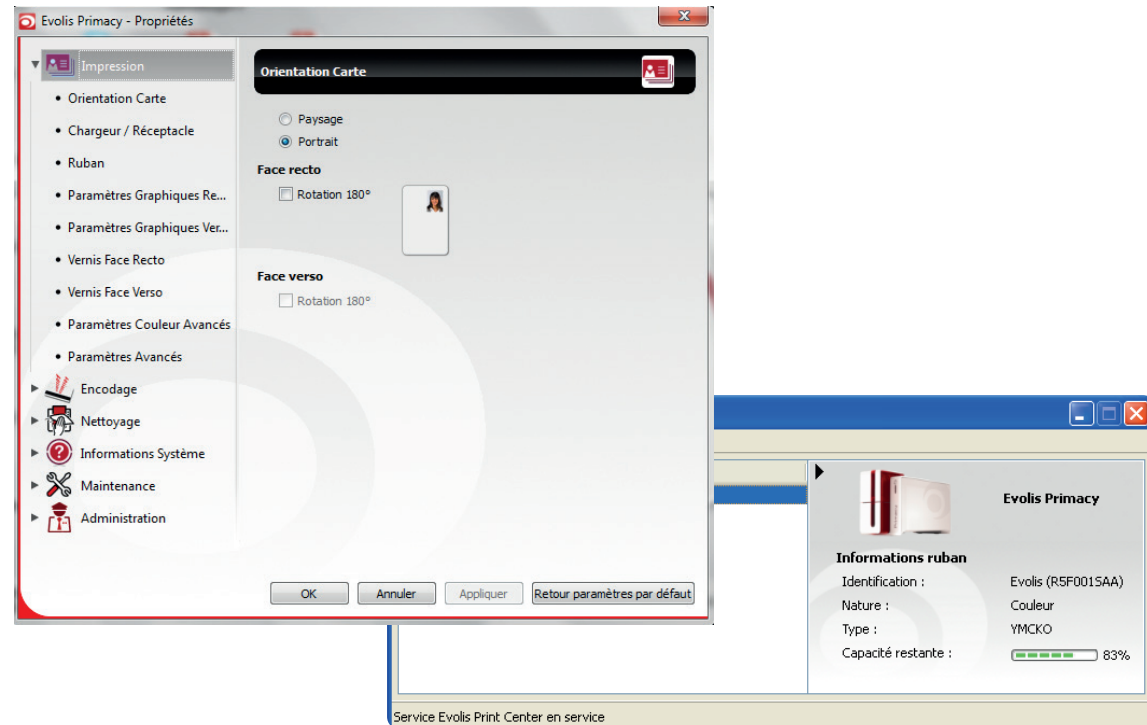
Evolis Primacy - Propriétés

Impression
• Orientation Carte
• Chargeur / Réceptacle
• Ruban
• Paramètres Graphiques Re...
• Paramètres Graphiques Ver...
• Vernis Face Recto
• Vernis Face Verso
• Paramètres Couleur Avancés
• Paramètres Avancés
Encodage
Nettoyage
Informations Système
Maintenance
Administration

Orientation Carte

Paysage
Portrait

Face recto
Rotation 180°

Face verso
Rotation 180°

OK
Annuler
Appliquer
Retour paramètres par défaut

Evolis Primacy

Informations ruban

| Identification : | Evolis (R5F001SAA) |
|---|---|
| Nature : | Couleur |
| Type : | YMCKO |
| Capacité restante : | 83% |

Service Evolis Print Center en service